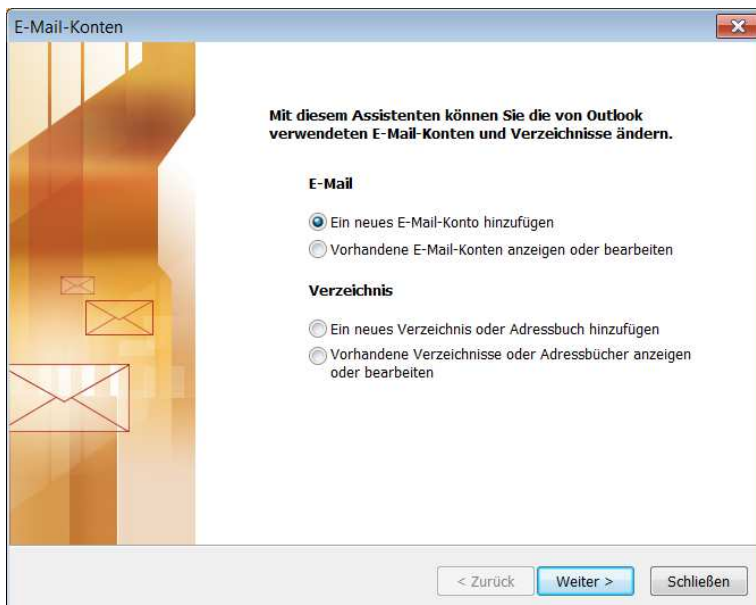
E-Mail-Konten

Mit diesem Assistenten können Sie die von Outlook verwendeten E-Mail-Konten und Verzeichnisse ändern.

E-Mail

Ein neues E-Mail-Konto hinzufügen
Vorhandene E-Mail-Konten anzeigen oder bearbeiten

Verzeichnis

Ein neues Verzeichnis oder Adressbuch hinzufügen
Vorhandene Verzeichnisse oder Adressbücher anzeigen oder bearbeiten

< Zurück
Weiter >
Schließen